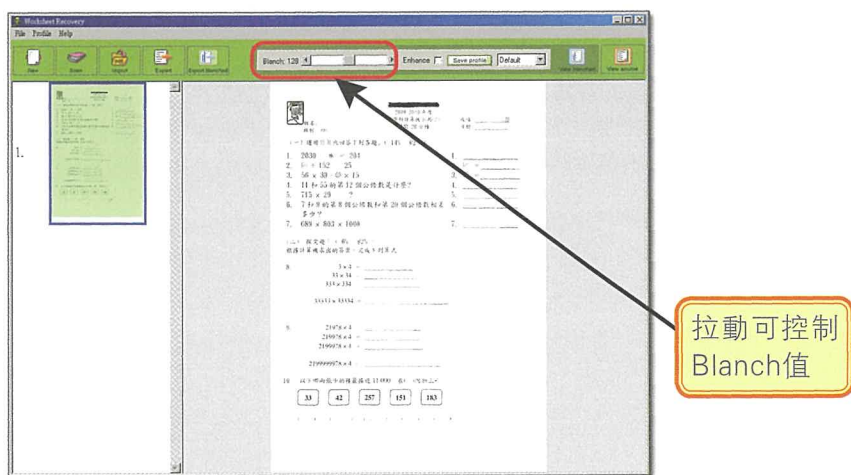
Worksheet Recovery

File Profile Help

New

Scan

Import

Export

Export Blank/Text

Blanch: 128

Enhance

Save profile

Default

View Standard

View answer

1.

(一) 運用簡便方法計算下列各題。( 14) 42

1. 2030 ÷ 203
2. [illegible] × 152 25
3. 56 × 33 ÷ 33 × 15
4. 11 和 33 的第 12 個公倍數是什麼?
5. 715 × 29
6. 7 和 9 的最多個公倍數和第 20 個公倍數相差多少?
7. 689 × 803 × 1008

(二) 探究題

8.
3 × 4 =
33 × 34 =
333 × 334 =

33333 × 33334 =

9.
21978 × 4 =
219978 × 4 =
2199978 × 4 =

2199999978 × 4 =

10.

33 42 257 151 183

拉動可控制Blanch值